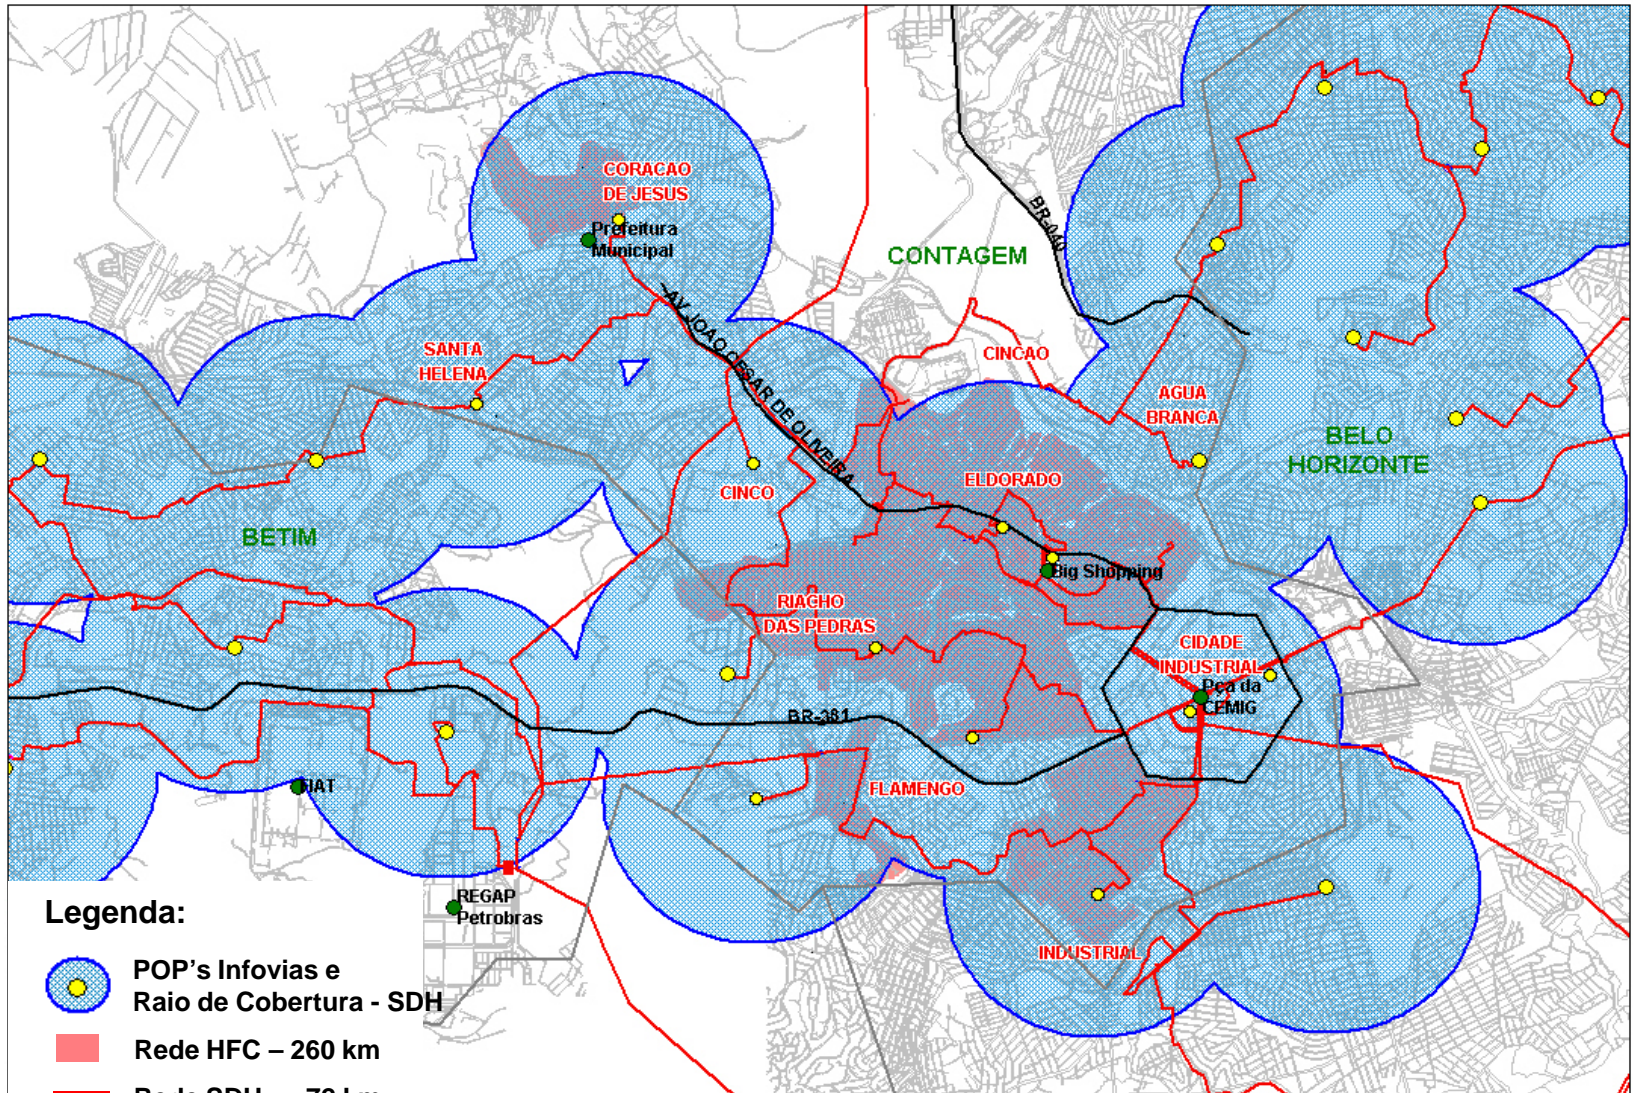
CORACAO DE JESUS
Prefeitura Municipal
CONTAGEM
BR-040
AV JOAO CESAR DE OLIVEIRA
SANTA HELENA
CINCAO
AGUA BRANCA
BELO HORIZONTE
CINCO
ELDORADO
BETIM
Big Shopping
RIACHO DAS PEDRAS
CIDADE INDUSTRIAL
Pca da CEMIG
BR-381
FIAT
FLAMENGO
REGAP Petrobras
INDUSTRIAL

Legenda:
POP's Infovias e Raio de Cobertura - SDH
Rede HFC – 260 km
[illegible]